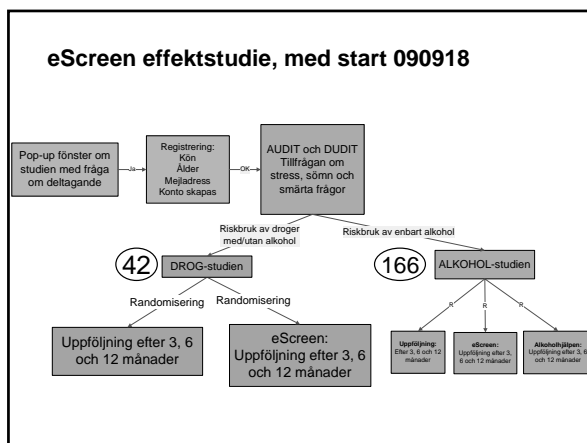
eScreen effektstudie, med start 090918

Pop-up fönster om studien med fråga om deltagande

Ja

Registrering:
Kön
Ålder
Mejladress
Konto skapas

OK

AUDIT och DUDIT
Tillfrågan om stress, sömn och smärta frågor

Riskbruk av droger med/utan alkohol

Riskbruk av enbart alkohol

42

DROG-studien

166

ALKOHOL-studien

Randomisering

Randomisering

Uppföljning efter 3, 6 och 12 månader

eScreen: Uppföljning efter 3, 6 och 12 månader

R

R

R

Uppföljning: Efter 3, 6 och 12 månader

eScreen: Uppföljning efter 3, 6 och 12 månader

Alkoholhjälpen: Uppföljning efter 3, 6 och 12 månader